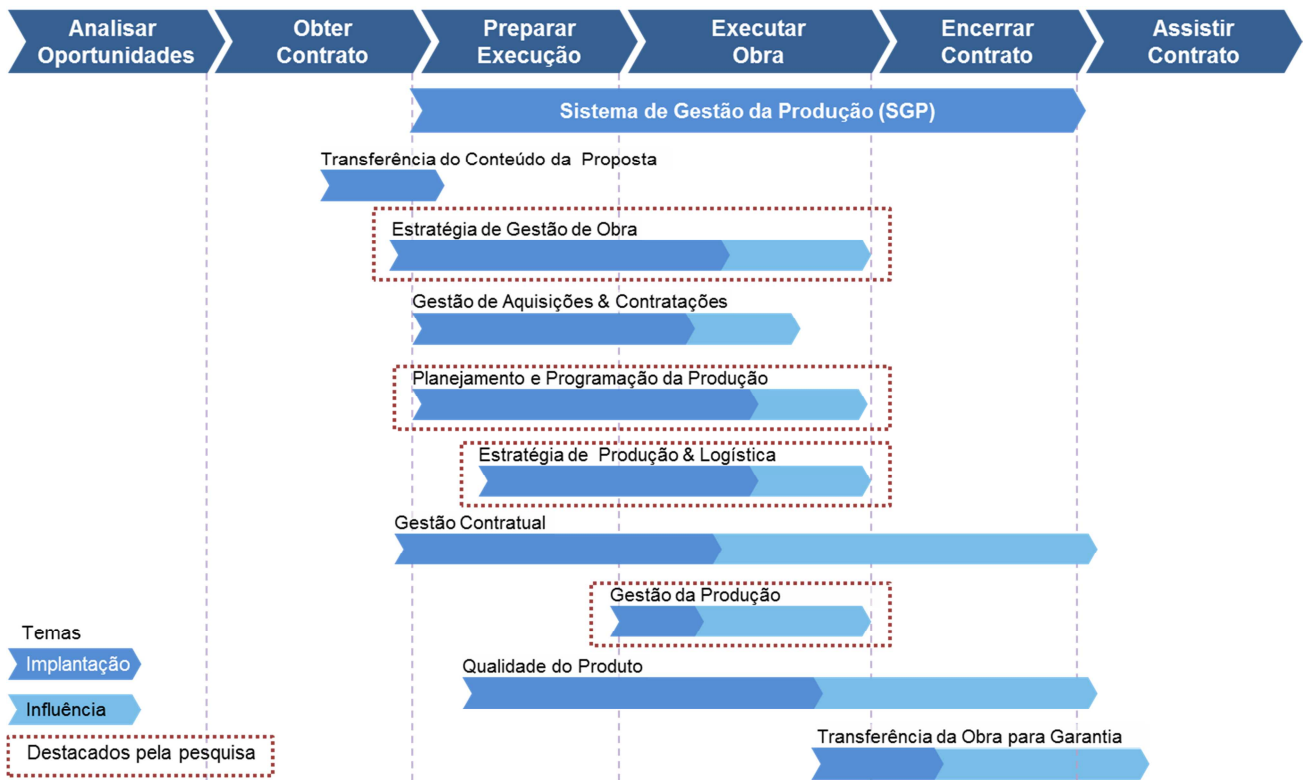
Analisar Oportunidades

Obter Contrato

Preparar Execução

Executar Obra

Encerrar Contrato

Assistir Contrato

Sistema de Gestão da Produção (SGP)

Transferência do Conteúdo da Proposta

Estratégia de Gestão de Obra

Gestão de Aquisições & Contratações

Planejamento e Programação da Produção

Estratégia de Produção & Logística

Gestão Contratual

Gestão da Produção

Qualidade do Produto

Transferência da Obra para Garantia

Temas

Implantação

Influência

Destacados pela pesquisa